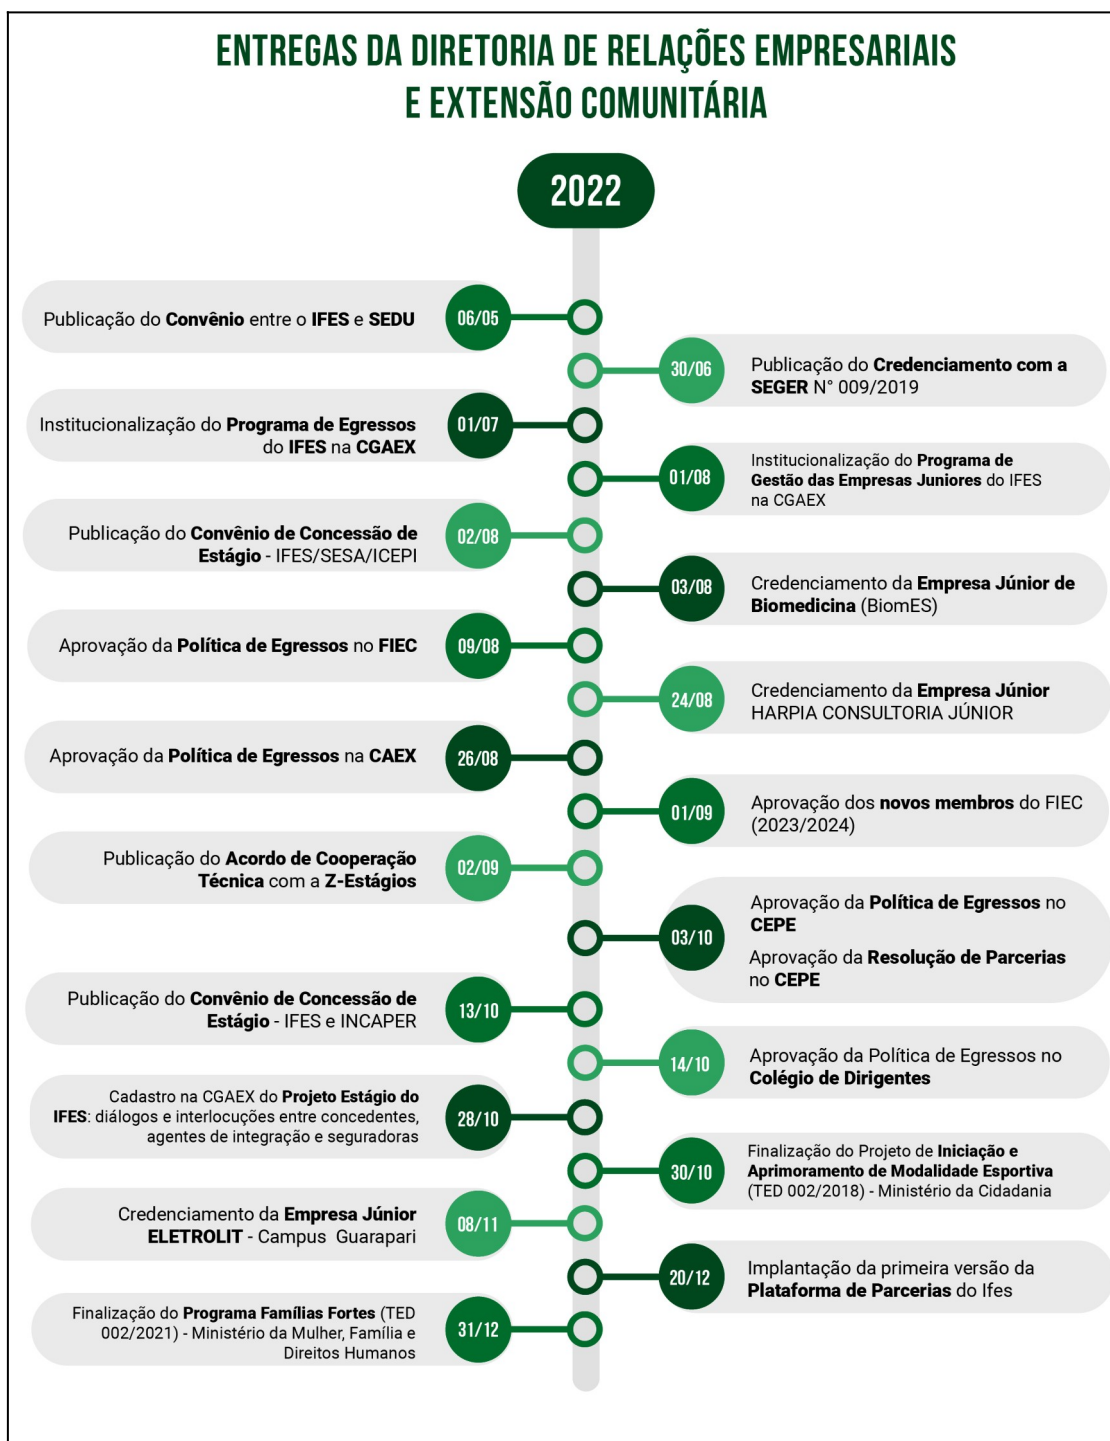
ENTREGAS DA DIRETORIA DE RELAÇÕES EMPRESARIAIS E EXTENSÃO COMUNITÁRIA

2022

Publicação do Convênio entre o IFES e SEDU 06/05

30/06 Publicação do Credenciamento com a SEGER N° 009/2019

Institucionalização do Programa de Egressos do IFES na CGAEX 01/07

01/08 Institucionalização do Programa de Gestão das Empresas Juniores do IFES na CGAEX

Publicação do Convênio de Concessão de Estágio - IFES/SESA/ICEPI 02/08

03/08 Credenciamento da Empresa Júnior de Biomedicina (BiomES)

Aprovação da Política de Egressos no FIEC 09/08

24/08 Credenciamento da Empresa Júnior HARPIA CONSULTORIA JÚNIOR

Aprovação da Política de Egressos na CAEX 26/08

01/09 Aprovação dos novos membros do FIEC (2023/2024)

Publicação do Acordo de Cooperação Técnica com a Z-Estágios 02/09

03/10 Aprovação da Política de Egressos no CEPE

Aprovação da Resolução de Parcerias no CEPE

Publicação do Convênio de Concessão de Estágio - IFES e INCAPER 13/10

14/10 Aprovação da Política de Egressos no Colégio de Dirigentes

Cadastro na CGAEX do Projeto Estágio do IFES: diálogos e interlocuções entre concedentes, agentes de integração e seguradoras 28/10

30/10 Finalização do Projeto de Iniciação e Aprimoramento de Modalidade Esportiva (TED 002/2018) - Ministério da Cidadania

Credenciamento da Empresa Júnior ELETROLIT - Campus Guarapari 08/11

20/12 Implantação da primeira versão da Plataforma de Parcerias do Ifes

Finalização do Programa Famílias Fortes (TED 002/2021) - Ministério da Mulher, Família e Direitos Humanos 31/12